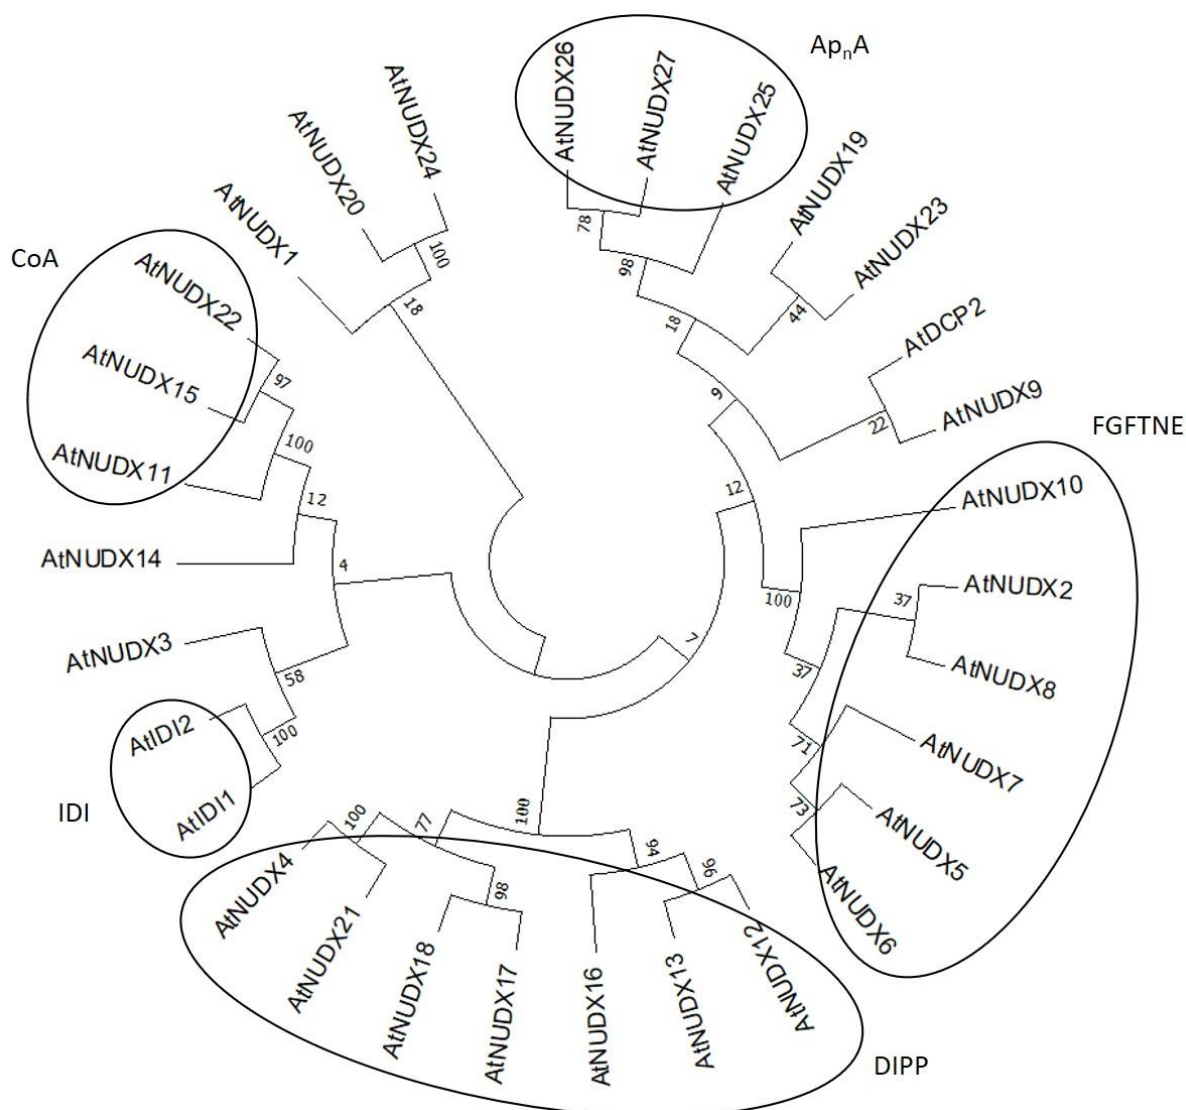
Ap$_n$A

AtNUDX26
AtNUDX27
AtNUDX25
AtNUDX19
AtNUDX23
AtDCP2
AtNUDX9
AtNUDX24
AtNUDX20
AtNUDX1

CoA

AtNUDX22
AtNUDX15
AtNUDX11
AtNUDX14
AtNUDX3
AtIDI2
AtIDI1

IDI

FGFTNE

AtNUDX10
AtNUDX2
AtNUDX8
AtNUDX7
AtNUDX5
AtNUDX6

AtNUDX4
AtNUDX21
AtNUDX18
AtNUDX17
AtNUDX16
AtNUDX13
AtNUDX12

DIPP

78
98
18
44
9
22
12
100
18
97
100
12
4
58
100
100
77
98
100
94
96
7
37
37
71
73